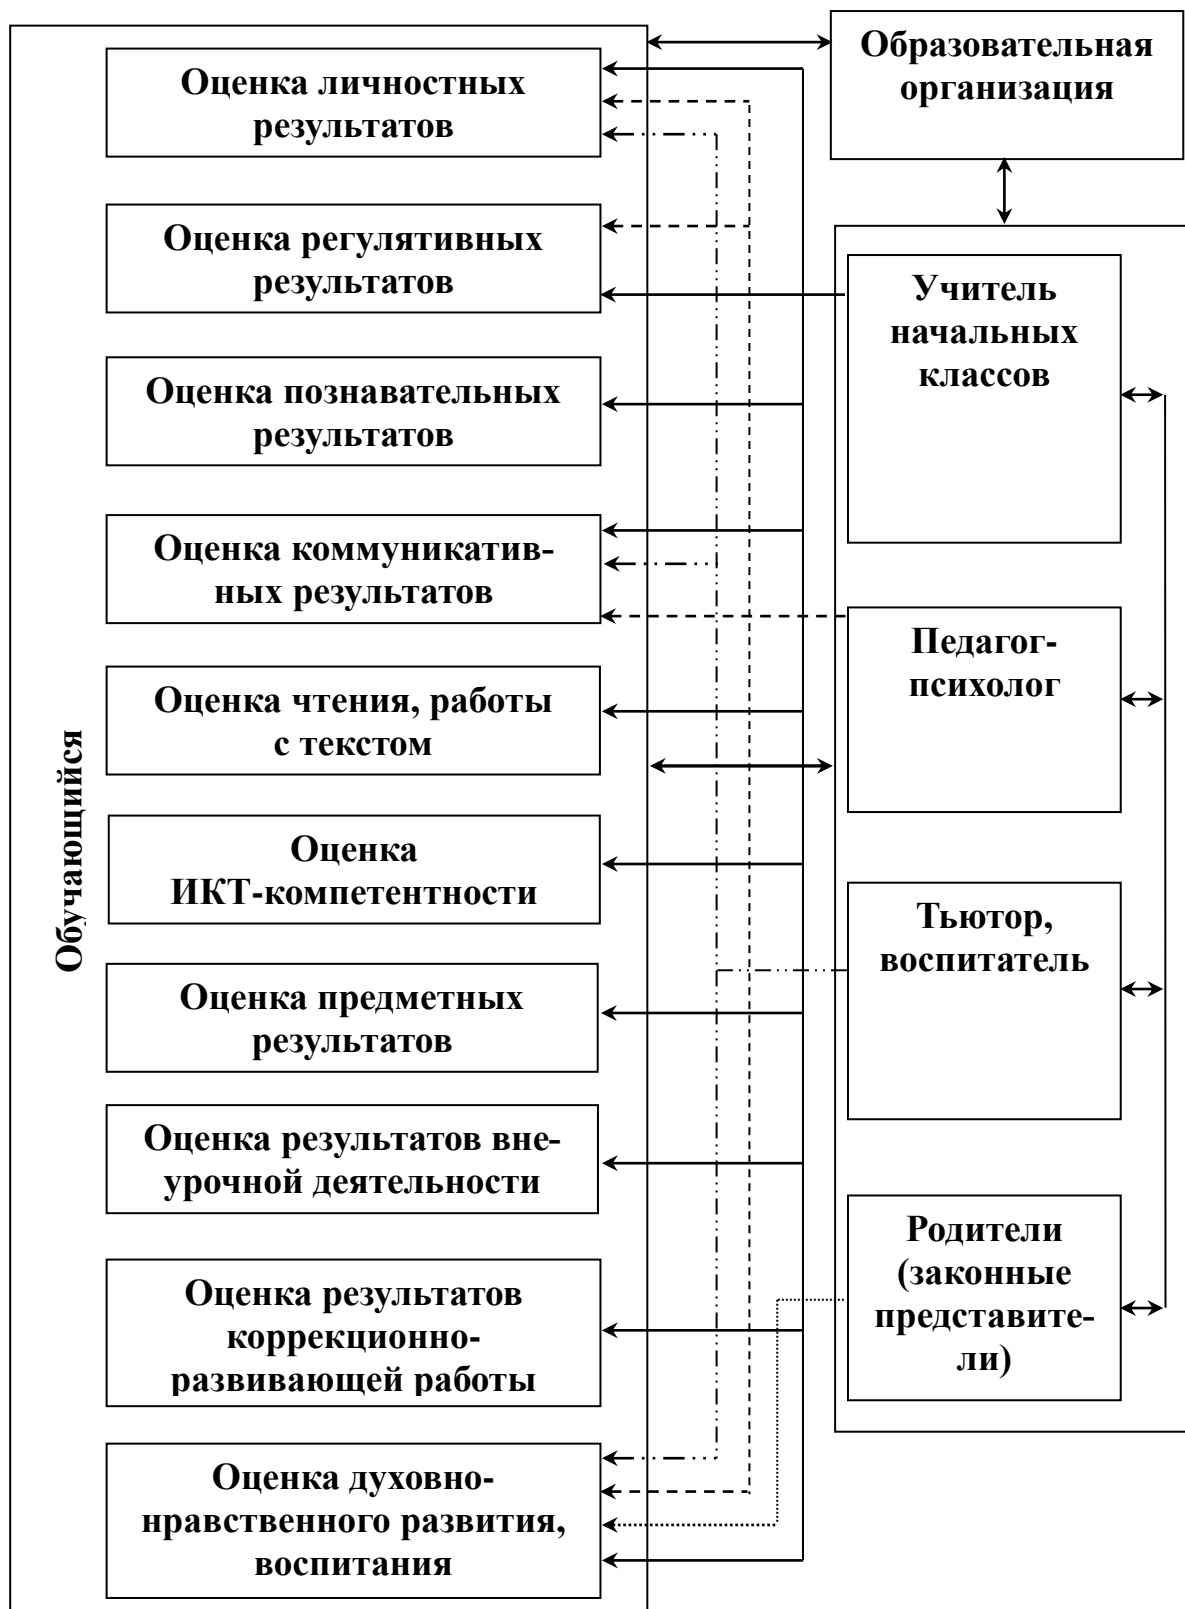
Образовательная организация

Оценка личностных результатов

Оценка регулятивных результатов

Оценка познавательных результатов

Оценка коммуникативных результатов

Оценка чтения, работы с текстом

Оценка ИКТ-компетентности

Оценка предметных результатов

Оценка результатов внеурочной деятельности

Оценка результатов коррекционно-развивающей работы

Оценка духовно-нравственного развития, воспитания

Обучающийся

Учитель начальных классов

Педагог-психолог

Тьютор, воспитатель

Родители (законные представители)